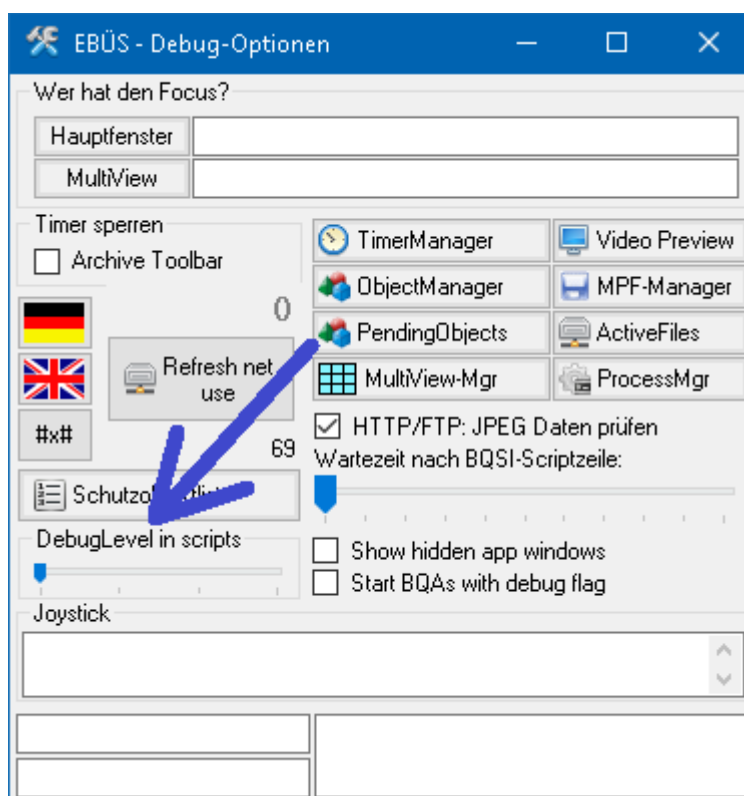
EBÜS - Debug-Optionen

Wer hat den Focus?

Hauptfenster

MultiView

Timer sperren

Archive Toolbar

TimerManager

Video Preview

ObjectManager

MPF-Manager

0

PendingObjects

ActiveFiles

Refresh net use

MultiView-Mgr

ProcessMgr

#x#

HTTP/FTP: JPEG Daten prüfen

69

Wartezeit nach BQSI-Scriptzeile:

Schutzo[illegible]

DebugLevel in scripts

Show hidden app windows

Start BQAs with debug flag

Joystick